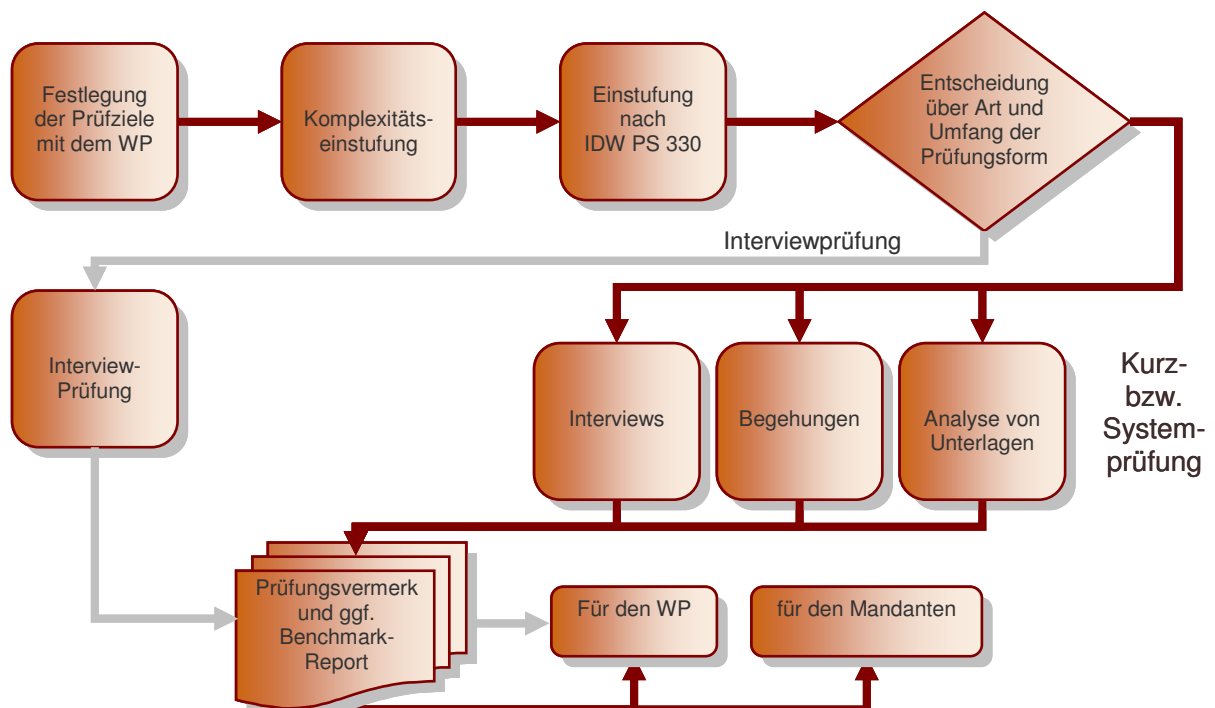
Festlegung der Prüfziele mit dem WP

Komplexitätseinstufung

Einstufung nach IDW PS 330

Entscheidung über Art und Umfang der Prüfungsform

Interviewprüfung

Interview-Prüfung

Interviews

Begehungen

Analyse von Unterlagen

Kurz- bzw. Systemprüfung

Prüfungsvermerk und ggf. Benchmark-Report

Für den WP

für den Mandanten